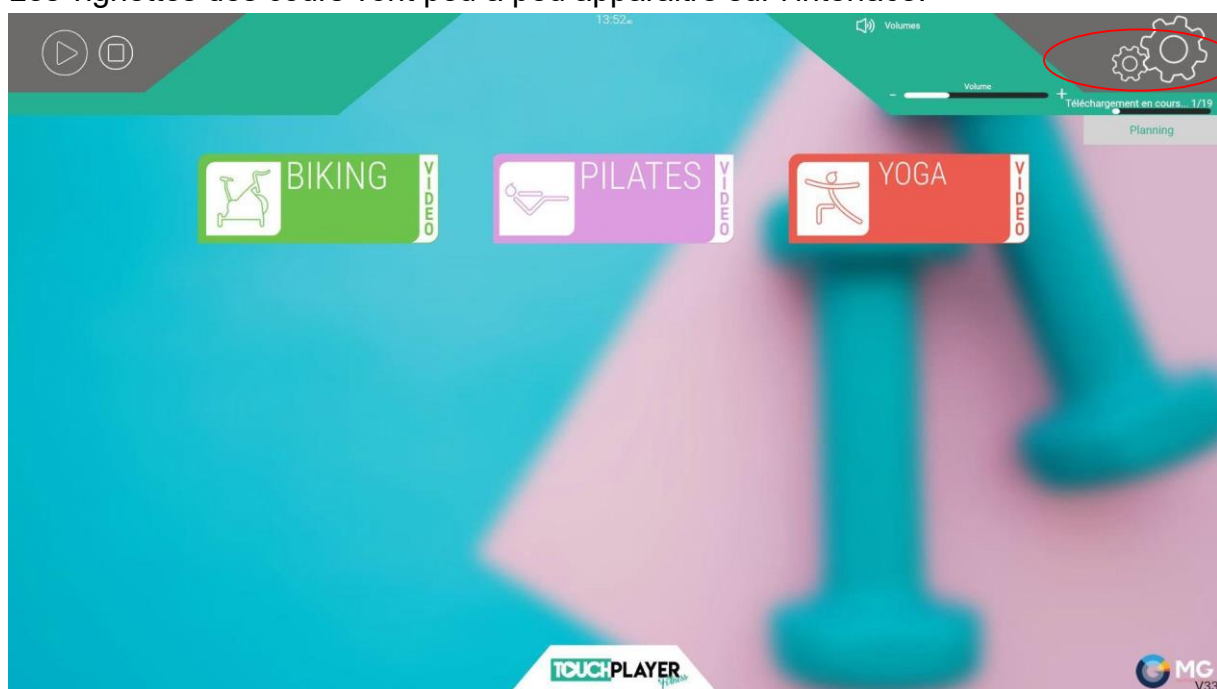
Les vignettes des cours vont peu à peu apparaître sur l'interface.

13:52

Volumes

Volume

-

+

Téléchargement en cours... 1/19

Planning

BIKING

VIDEO

PILATES

VIDEO

YOGA

VIDEO

TOUCHPLAYER

fitness

MG

V33